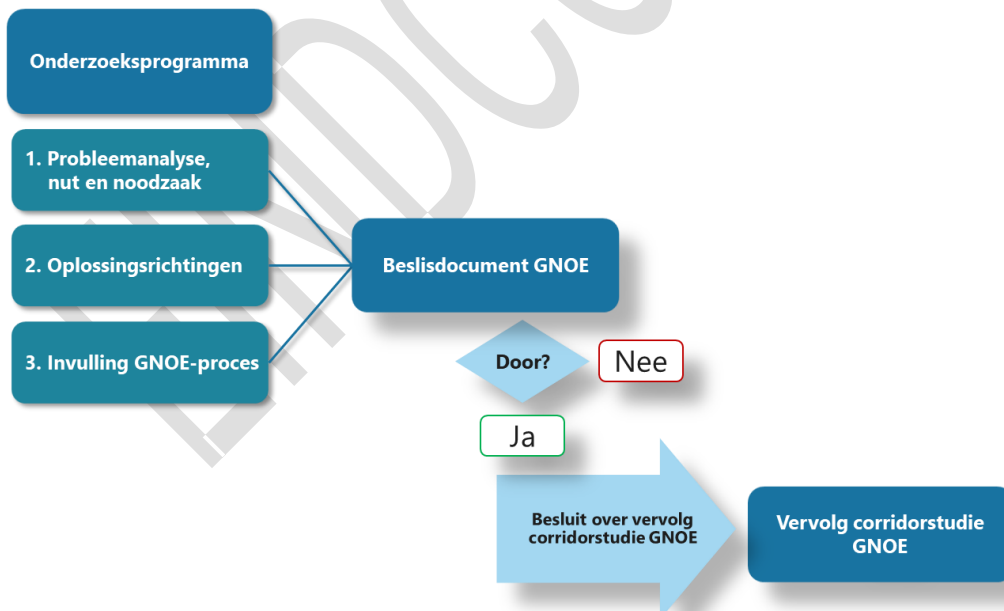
Onderzoeksprogramma

1. Probleemanalyse, nut en noodzaak

2. Oplossingsrichtingen

3. Invulling GNOE-proces

Beslisdocument GNOE

Door?

Nee

Ja

Besluit over vervolg corridorstudie GNOE

Vervolg corridorstudie GNOE